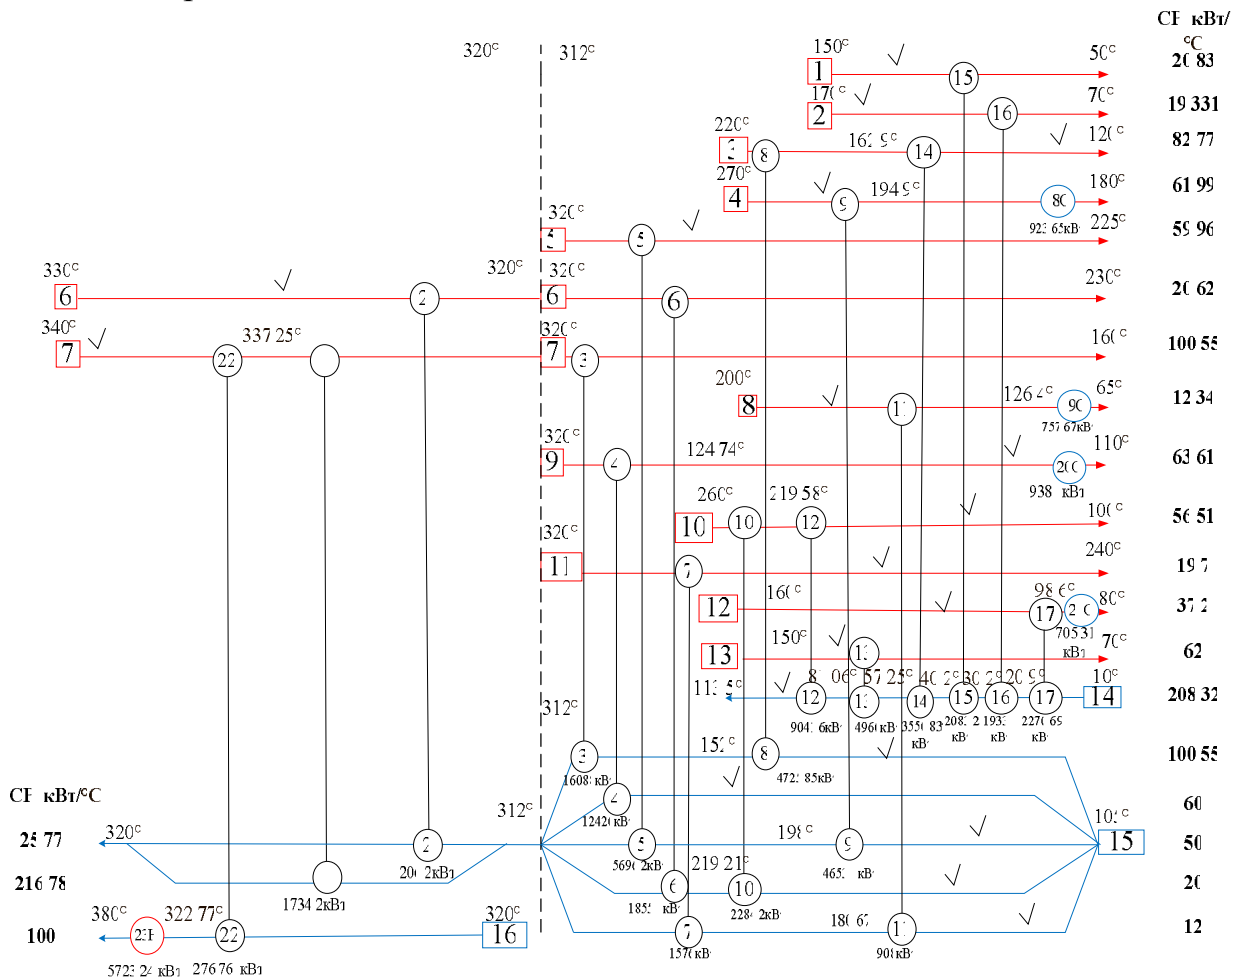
CF кВт/°C
320°C 312°C
150°C 1 15 50°C 20 83
170°C 2 16 70°C 19 331
220°C 3 8 161 9°C 14 120°C 82 77
270°C 4 9 194 9°C 80 923 65кВт 180°C 61 99
320°C 5 5 225°C 59 96
330°C 6 2 320°C 320°C 6 6 230°C 20 62
340°C 7 22 337 25°C 320°C 7 3 160°C 100 55
200°C 8 11 126 4°C 90 757 67кВт 65°C 12 34
320°C 9 4 124 74°C 200 938 кВт 110°C 63 61
260°C 10 10 219 58°C 12 100°C 56 51
320°C 11 7 240°C 19 7
160°C 12 98 6°C 17 210 70531 кВт 80°C 37 2
150°C 13 13 70°C 62
113 5°C 8 06°C 57 25°C 40 2°C 30 2 29 20 9°C 10°C
12 13 14 15 16 17 14 208 32
9042 6кВт 4960 кВт 3550 83 кВт 2082 кВт 1933 кВт 2270 65 кВт
312°C 3 1608 кВт 152°C 8 4723 85кВт 100 55
4 1242 кВт 60
CF кВт/°C 312°C 105°C
25 77 320°C 2 5 5690 2кВт 198°C 9 4653 кВт 15 50
216 78 1734 2кВт 200 2кВт 6 1855 кВт 219 21°C 10 2284 2кВт 20
380°C 322 77°C 320°C 180 67
100 23 22 16 7 1570 кВт 11 908 кВт 12
5723 24 кВт 27676 кВт